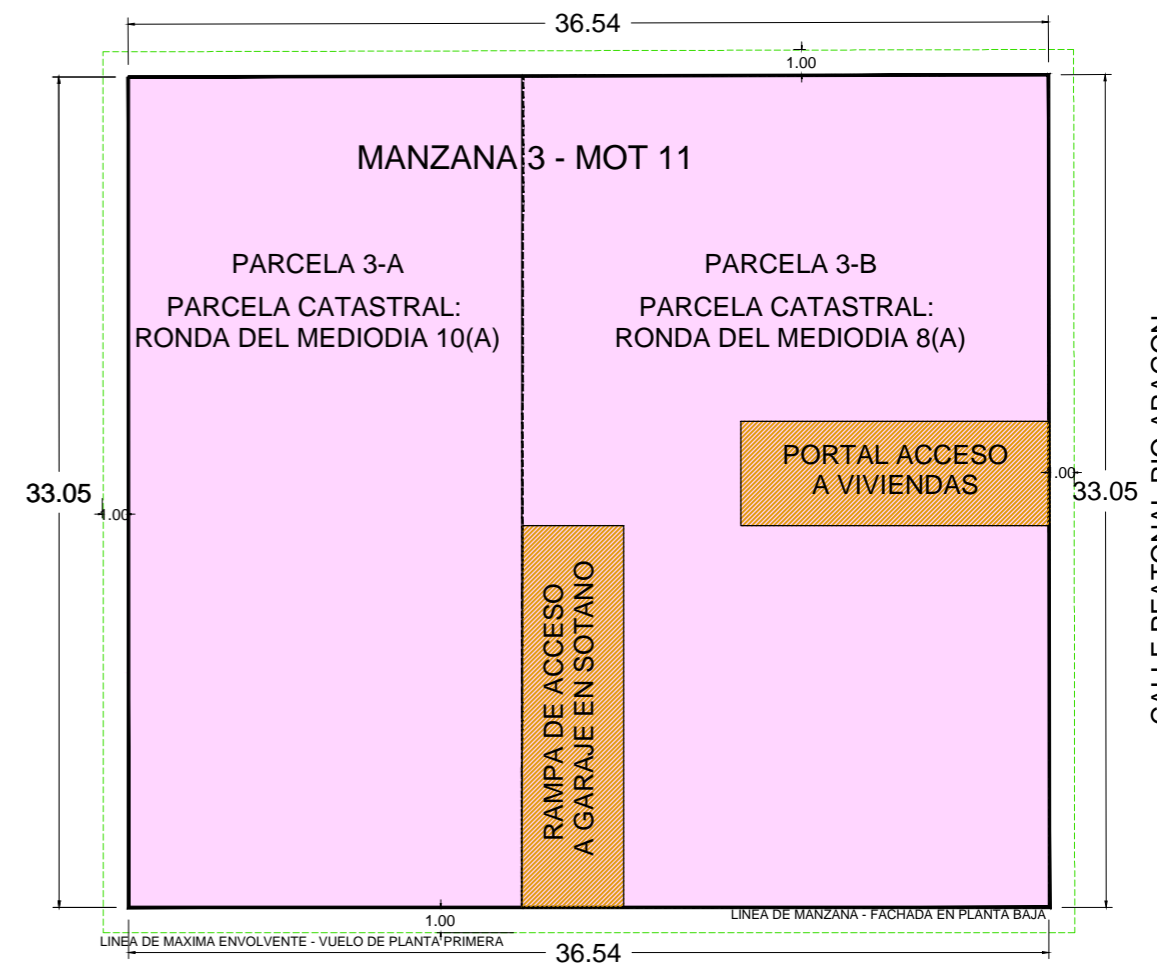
36.54

1.00

MANZANA 3 - MOT 11

PARCELA 3-A

PARCELA CATASTRAL:
RONDA DEL MEDIODIA 10(A)

PARCELA 3-B

PARCELA CATASTRAL:
RONDA DEL MEDIODIA 8(A)

PORTAL ACCESO
A VIVIENDAS

33.05

1.00

1.00

33.05

CALLE PEATONAL RIO ARAGON

RAMPA DE ACCESO
A GARAJE EN SOTANO

1.00

LINEA DE MANZANA - FACHADA EN PLANTA BAJA

LINEA DE MAXIMA ENVOLVENTE - VUELO DE PLANTA PRIMERA

36.54